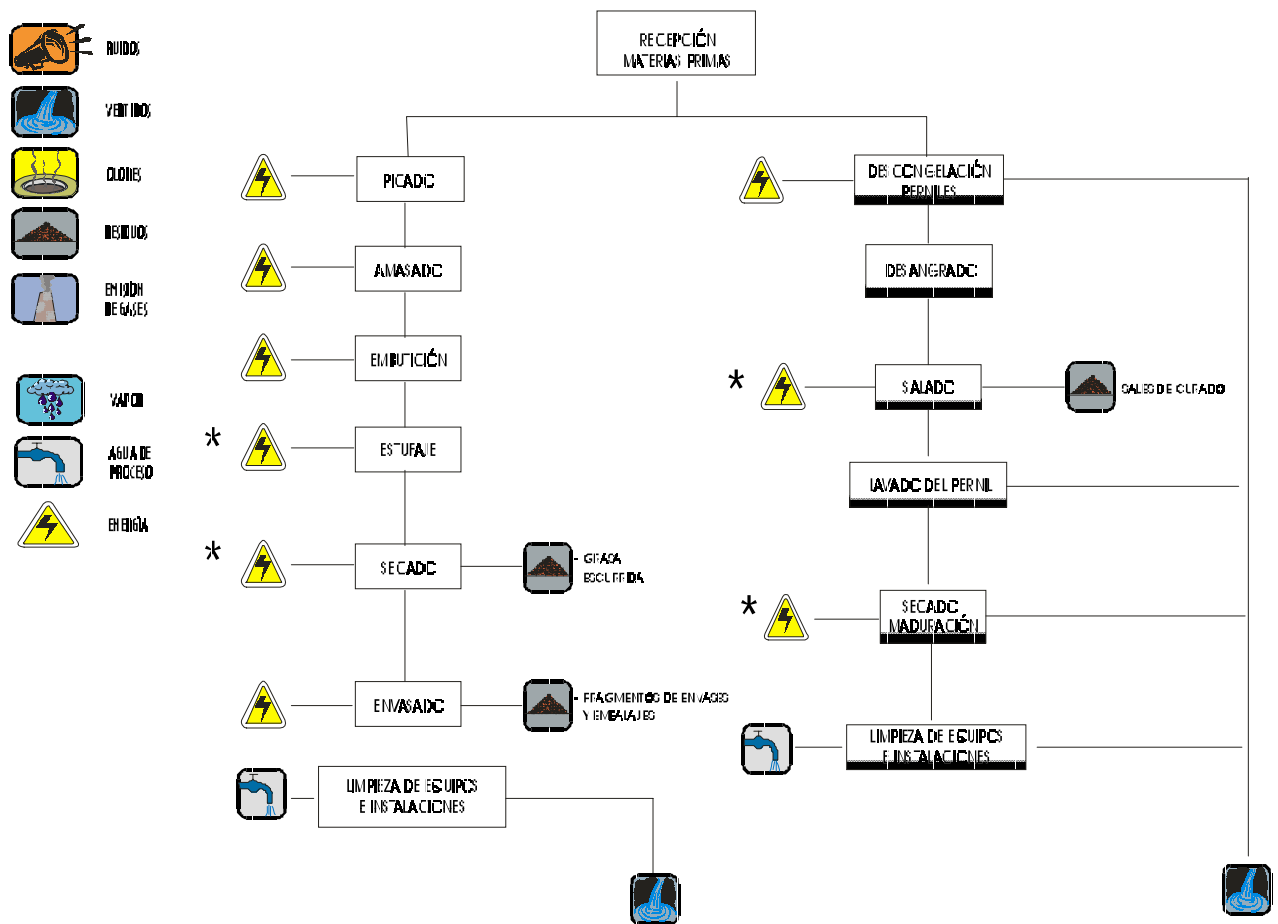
RUIDOS

VERTIDOS

OLORES

RESIDUOS

EMISIÓN DE GASES

VAPOR

AGUA DE PROCESO

ENERGÍA

RECEPCIÓN MATERIAS PRIMAS

PICADO

AMASADO

EMBUTICIÓN

*

ESTUFAJE

*

SECADO

- GRASA ESCURRIDA

ENVASADO

- FRAGMENTOS DE ENVASES Y EMBALAJES

LIMPIEZA DE EQUIPOS E INSTALACIONES

DESCONGELACIÓN PERNILES

DESANGRADO

*

SALADO

SALES DE CURADO

LAVADO DEL PERNIL

*

SECADO MADURACIÓN

LIMPIEZA DE EQUIPOS E INSTALACIONES